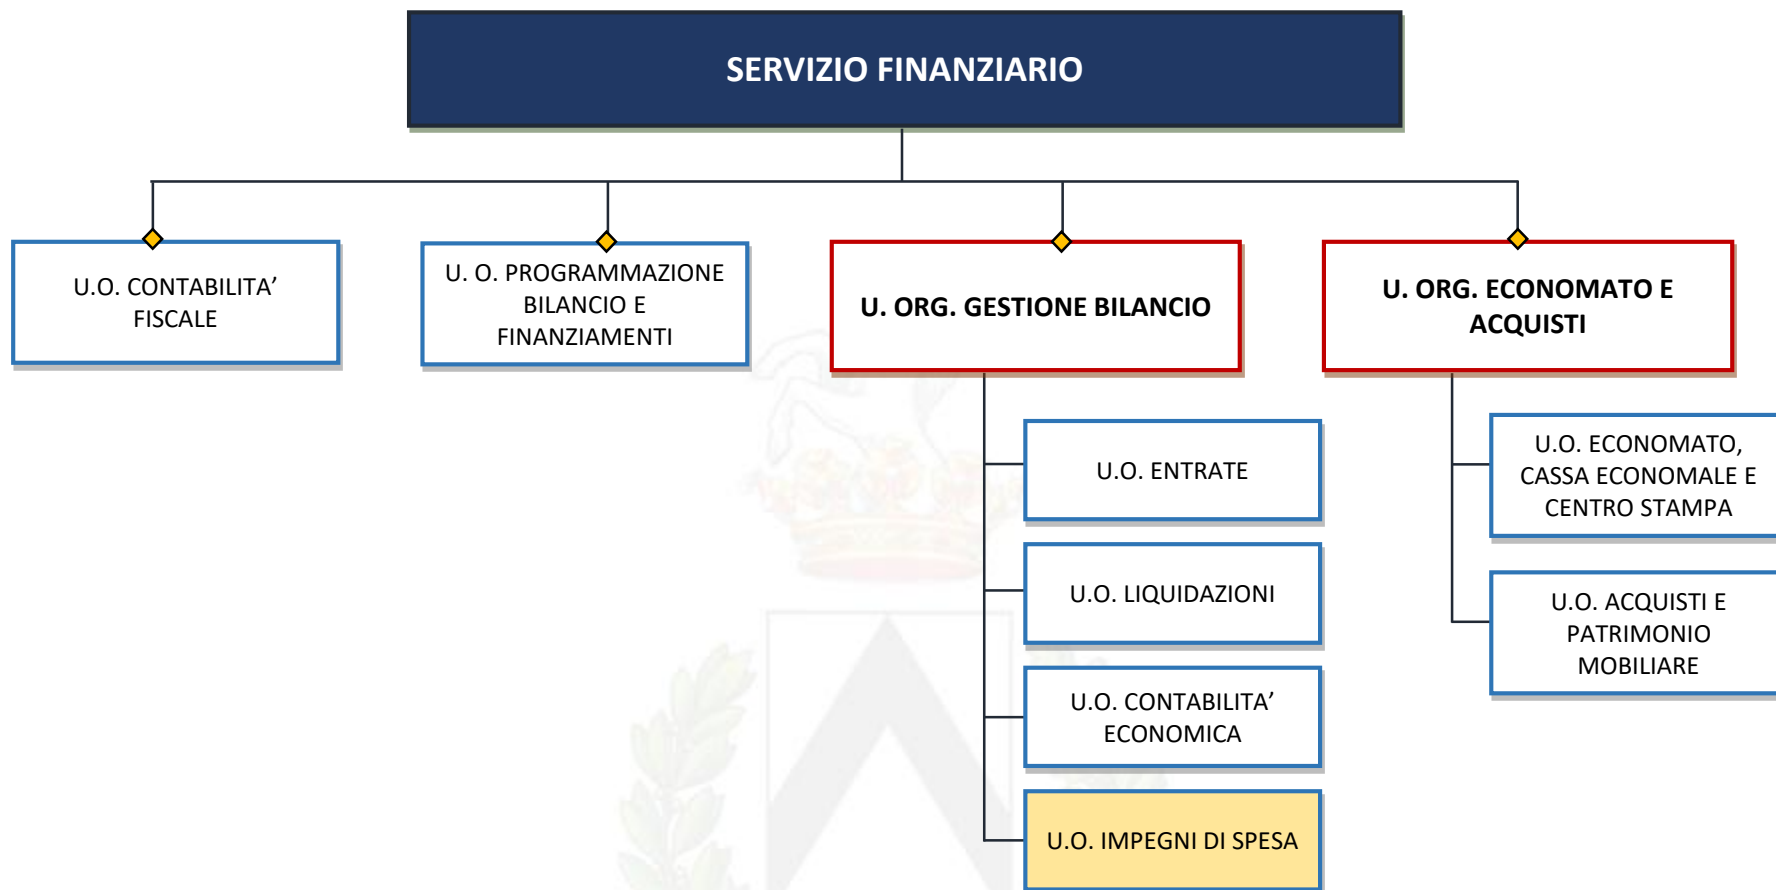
SERVIZIO FINANZIARIO

U.O. CONTABILITA' FISCALE

U. O. PROGRAMMAZIONE BILANCIO E FINANZIAMENTI

U. ORG. GESTIONE BILANCIO

U. ORG. ECONOMATO E ACQUISTI

U.O. ENTRATE

U.O. LIQUIDAZIONI

U.O. CONTABILITA' ECONOMICA

U.O. IMPEGNI DI SPESA

U.O. ECONOMATO, CASSA ECONOMALE E CENTRO STAMPA

U.O. ACQUISTI E PATRIMONIO MOBILIARE